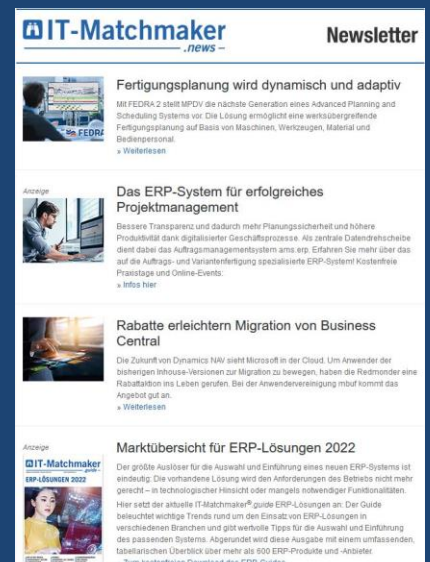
IT-Matchmaker .news

Newsletter

FEDRA

Fertigungsplanung wird dynamisch und adaptiv

Mit FEDRA 2 stellt MPDV die nächste Generation eines Advanced Planning and Scheduling Systems vor. Die Lösung ermöglicht eine werksübergreifende Fertigungsplanung auf Basis von Maschinen, Werkzeugen, Material und Bedienpersonal.
» Weiterlesen

Anzeige

Das ERP-System für erfolgreiches Projektmanagement

Bessere Transparenz und dadurch mehr Planungssicherheit und höhere Produktivität dank digitalisierter Geschäftsprozesse. Als zentrale Datendrehscheibe dient dabei das Auftragsmanagementsystem ams.erp. Erfahren Sie mehr über das auf die Auftrags- und Variantenfertigung spezialisierte ERP-System! Kostenfreie Praxistage und Online-Events:
» Infos hier

Rabatte erleichtern Migration von Business Central

Die Zukunft von Dynamics NAV sieht Microsoft in der Cloud. Um Anwender der bisherigen Inhouse-Versionen zur Migration zu bewegen, haben die Redmonder eine Rabattaktion ins Leben gerufen. Bei der Anwendervereinigung mbuf kommt das Angebot gut an.
» Weiterlesen

Anzeige

IT-Matchmaker guide
ERP-LÖSUNGEN 2022

Marktübersicht für ERP-Lösungen 2022

Der größte Auslöser für die Auswahl und Einführung eines neuen ERP-Systems ist eindeutig: Die vorhandene Lösung wird den Anforderungen des Betriebs nicht mehr gerecht – in technologischer Hinsicht oder mangels notwendiger Funktionalitäten. Hier setzt der aktuelle IT-Matchmaker® guide ERP-Lösungen an: Der Guide beleuchtet wichtige Trends rund um den Einsatz von ERP-Lösungen in verschiedenen Branchen und gibt wertvolle Tipps für die Auswahl und Einführung des passenden Systems. Abgerundet wird diese Ausgabe mit einem umfassenden, tabellarischen Überblick über mehr als 600 ERP-Produkte und -Anbieter.
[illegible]